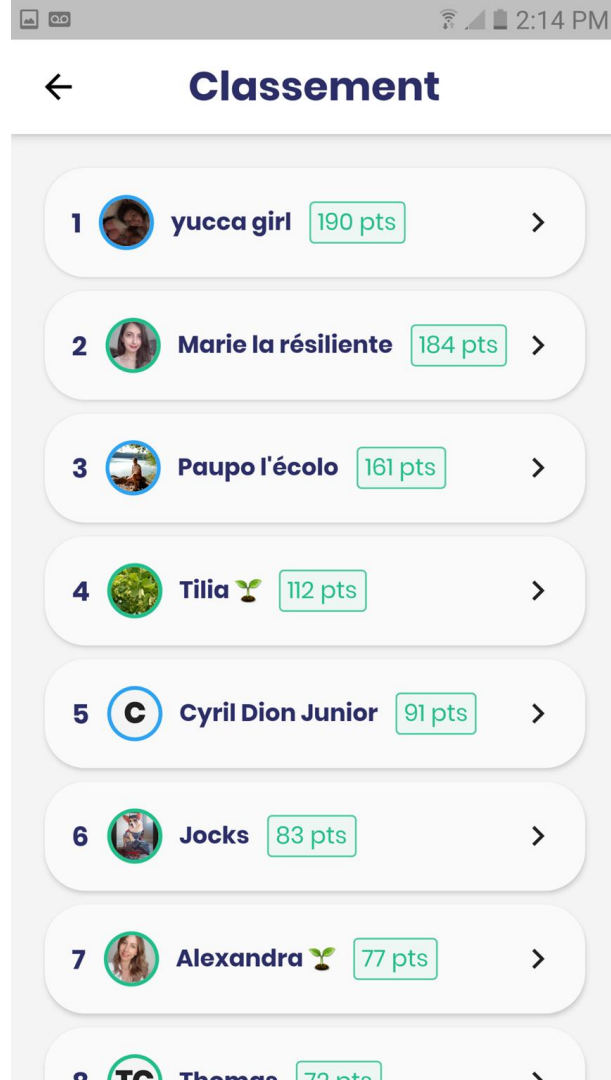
2:14 PM

Classement

1 yucca girl 190 pts

2 Marie la résiliente 184 pts

3 Paupo l'écolo 161 pts

4 Tilia 🌱 112 pts

5 C Cyril Dion Junior 91 pts

6 Jocks 83 pts

7 Alexandra 🌱 77 pts

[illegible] TC Thomas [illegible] pts